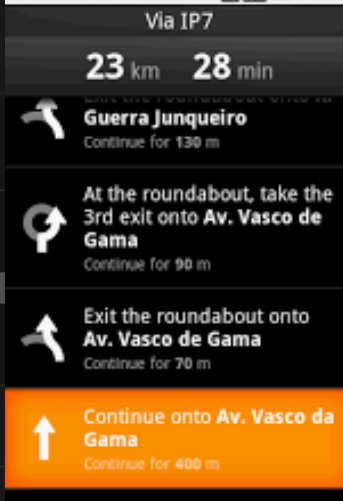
Via IP7

23 km 28 min

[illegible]
Guerra Junqueiro
Continue for 130 m

At the roundabout, take the 3rd exit onto Av. Vasco de Gama
Continue for 90 m

Exit the roundabout onto Av. Vasco de Gama
Continue for 70 m

Continue onto Av. Vasco da Gama
Continue for 400 m